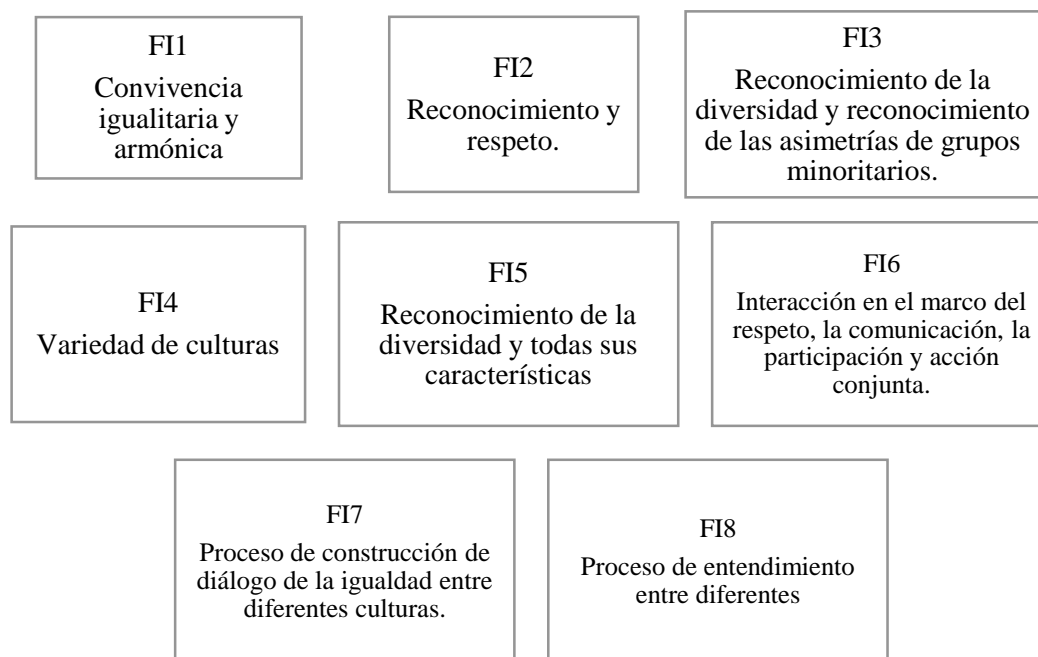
FI1
Convivencia igualitaria y armónica

FI2
Reconocimiento y respeto.

FI3
Reconocimiento de la diversidad y reconocimiento de las asimetrías de grupos minoritarios.

FI4
Variedad de culturas

FI5
Reconocimiento de la diversidad y todas sus características

FI6
Interacción en el marco del respeto, la comunicación, la participación y acción conjunta.

FI7
Proceso de construcción de diálogo de la igualdad entre diferentes culturas.

FI8
Proceso de entendimiento entre diferentes